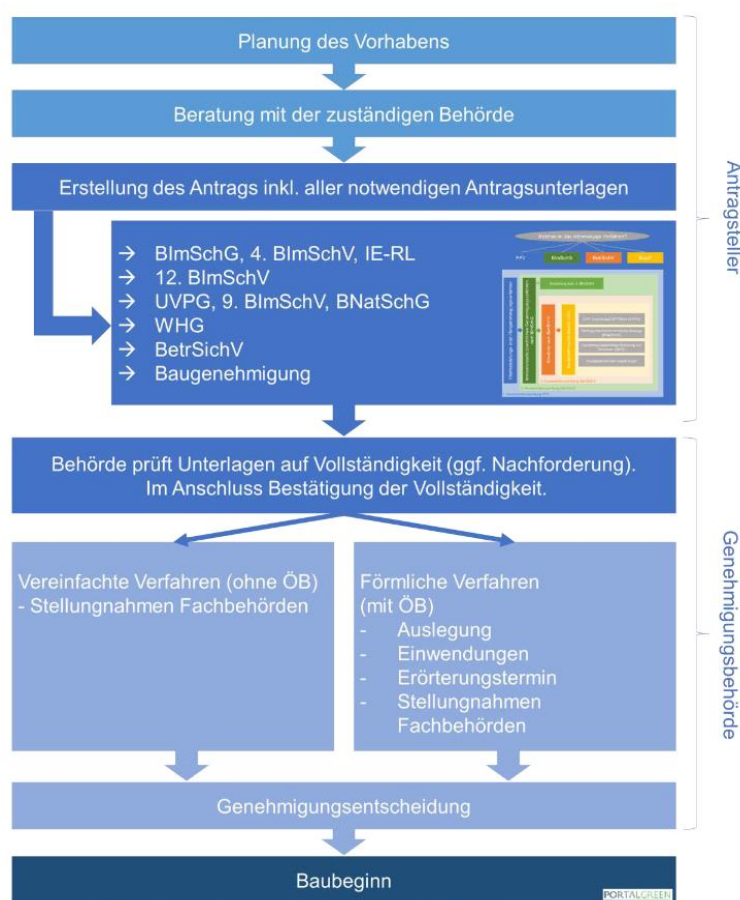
Planung des Vorhabens

Beratung mit der zuständigen Behörde

Erstellung des Antrags inkl. aller notwendigen Antragsunterlagen

→ BImSchG, 4. BImSchV, IE-RL
→ 12. BImSchV
→ UVPG, 9. BImSchV, BNatSchG
→ WHG
→ BetrSichV
→ Baugenehmigung

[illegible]

Behörde prüft Unterlagen auf Vollständigkeit (ggf. Nachforderung). Im Anschluss Bestätigung der Vollständigkeit.

Vereinfachte Verfahren (ohne ÖB)
- Stellungnahmen Fachbehörden

Förmliche Verfahren (mit ÖB)
- Auslegung
- Einwendungen
- Erörterungstermin
- Stellungnahmen Fachbehörden

Genehmigungsentscheidung

Baubeginn

Antragsteller

Genehmigungsbehörde

PORTALGREEN